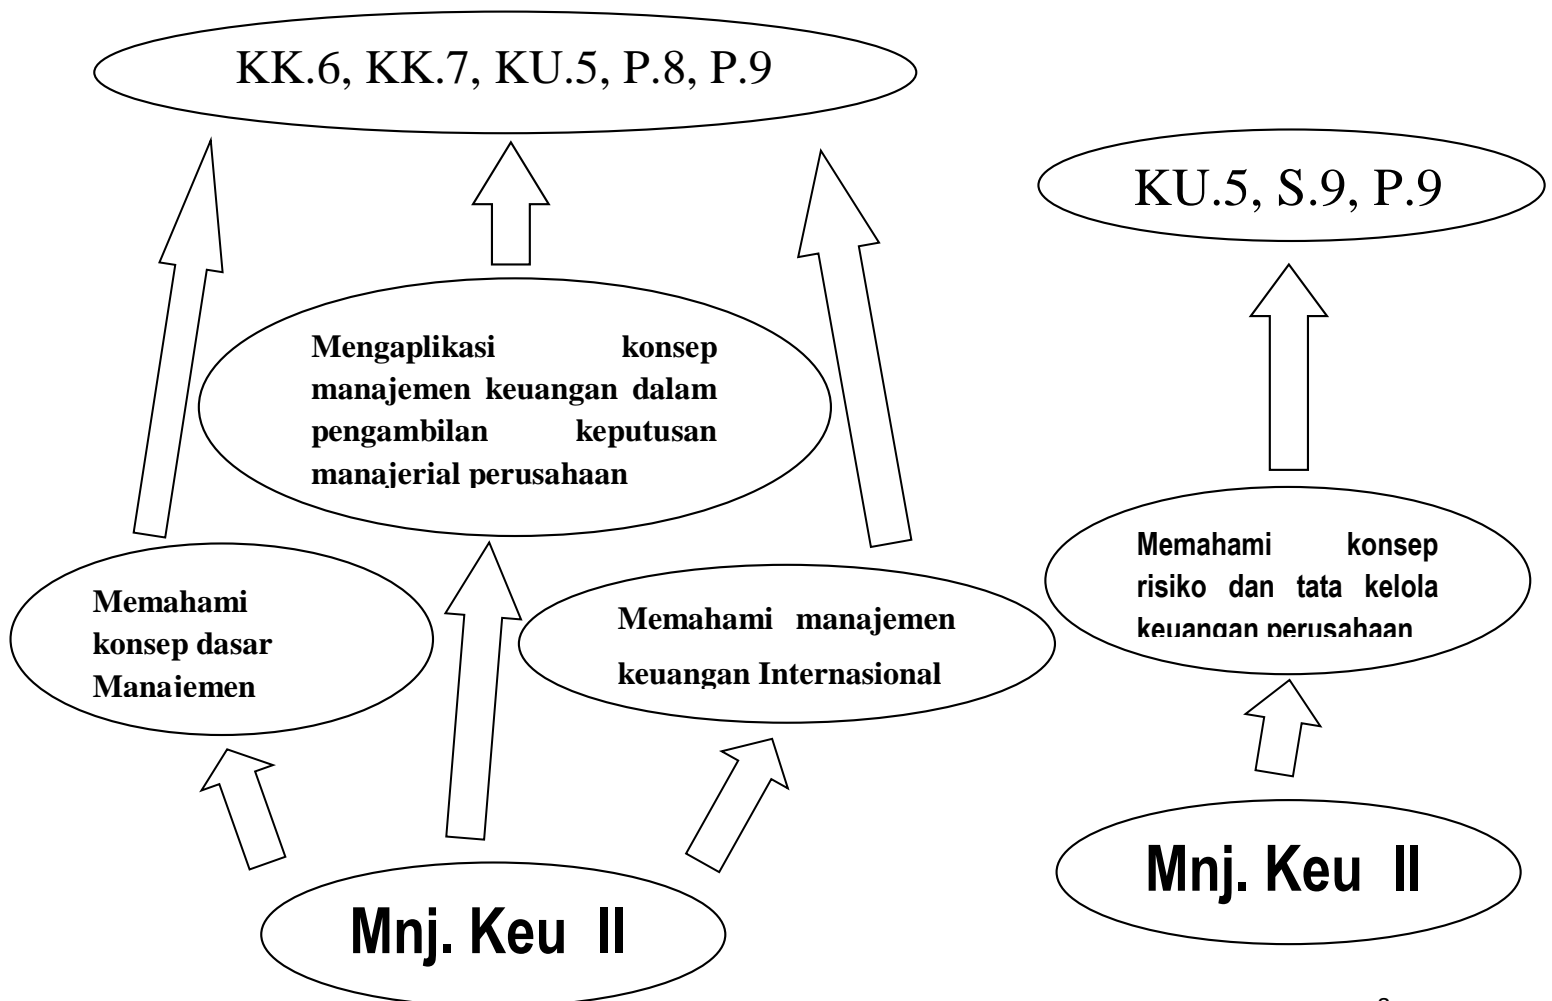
KK.6, KK.7, KU.5, P.8, P.9

Mengaplikasi konsep manajemen keuangan dalam pengambilan keputusan manajerial perusahaan

Memahami konsep dasar Manajemen

Memahami manajemen keuangan Internasional

Mnj. Keu II

KU.5, S.9, P.9

Memahami konsep risiko dan tata kelola keuangan perusahaan

Mnj. Keu II